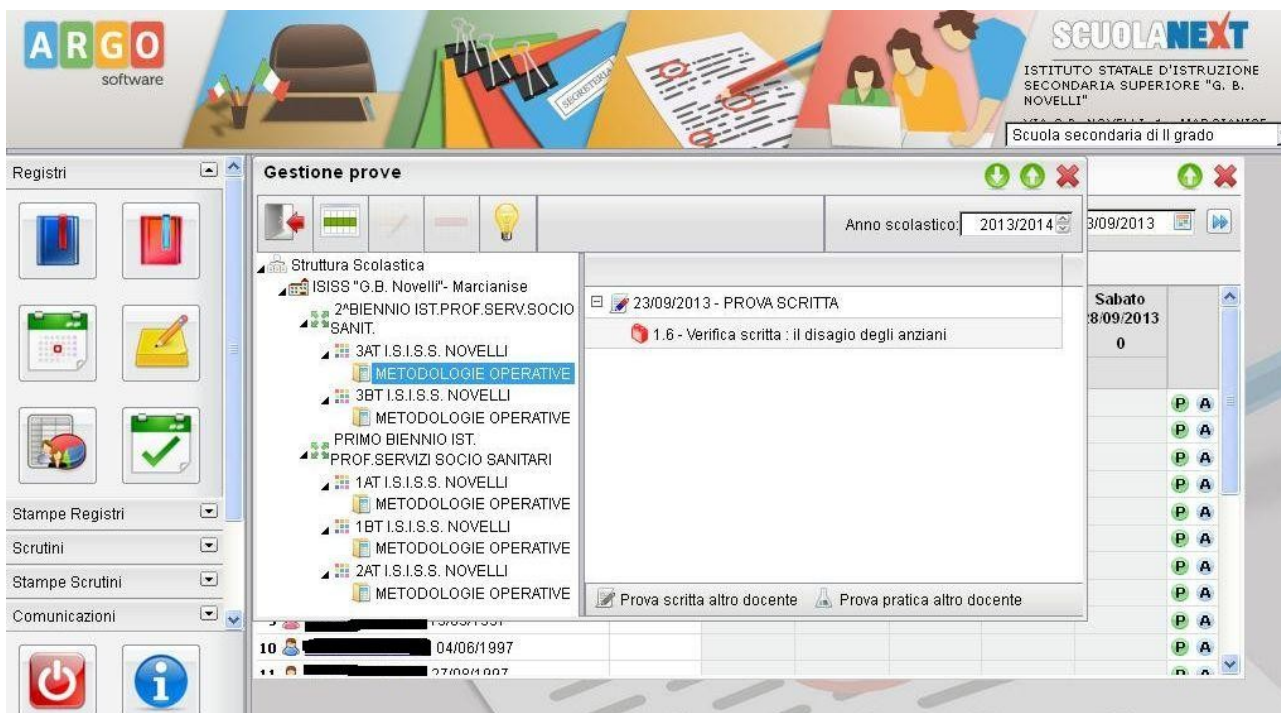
ARGO software

SEGRETERIA

SCUOLANEXT
ISTITUTO STATALE D'ISTRUZIONE SECONDARIA SUPERIORE "G. B. NOVELLI"
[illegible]
Scuola secondaria di II grado

Registri

Stampe Registri
Scrutini
Stampe Scrutini
Comunicazioni

Gestione prove

Anno scolastico: 2013/2014

Struttura Scolastica
ISISS "G.B. Novelli"- Marcianise
2^BIENNIO IST.PROF.SERV.SOCIO SANIT.
3AT I.S.I.S.S. NOVELLI
METODOLOGIE OPERATIVE
3BT I.S.I.S.S. NOVELLI
METODOLOGIE OPERATIVE
PRIMO BIENNIO IST. PROF.SERVIZI SOCIO SANITARI
1AT I.S.I.S.S. NOVELLI
METODOLOGIE OPERATIVE
1BT I.S.I.S.S. NOVELLI
METODOLOGIE OPERATIVE
2AT I.S.I.S.S. NOVELLI
METODOLOGIE OPERATIVE

23/09/2013 - PROVA SCRITTA
1.6 - Verifica scritta : il disagio degli anziani

Prova scritta altro docente
Prova pratica altro docente

3/09/2013

Sabato
28/09/2013
0

P A
P A
P A
P A
P A
P A
P A
P A
P A
P A
P A

10 04/06/1997
11 27/08/1997